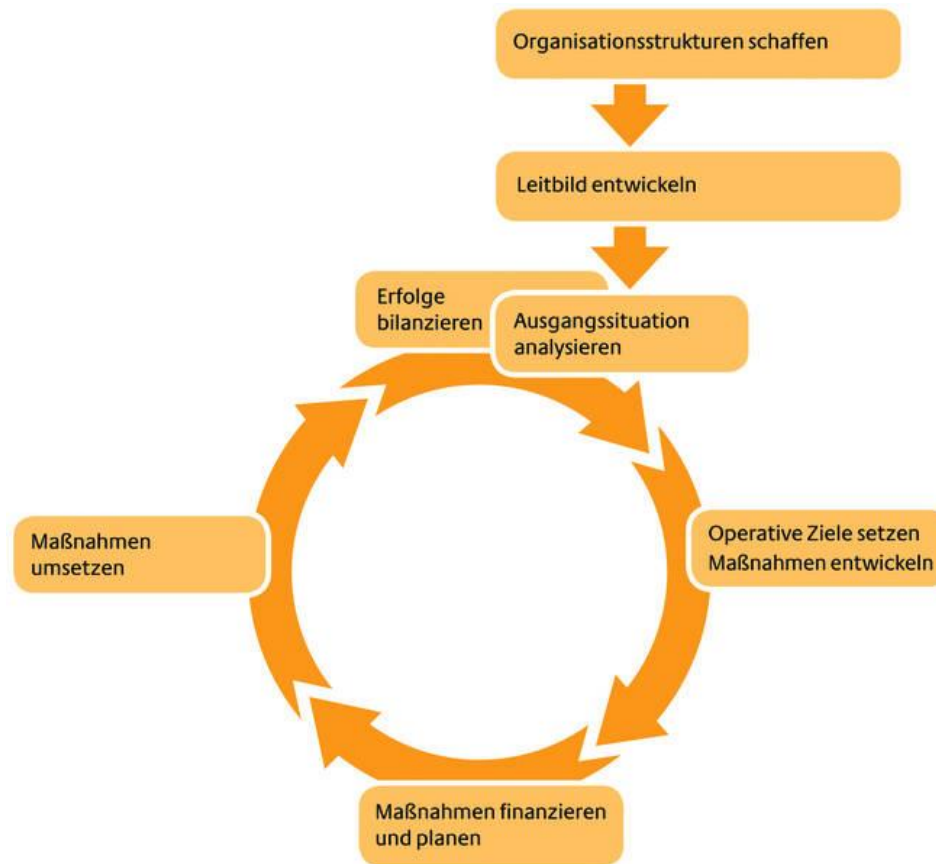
Organisationsstrukturen schaffen

Leitbild entwickeln

Erfolge bilanzieren

Ausgangssituation analysieren

Operative Ziele setzen Maßnahmen entwickeln

Maßnahmen finanzieren und planen

Maßnahmen umsetzen